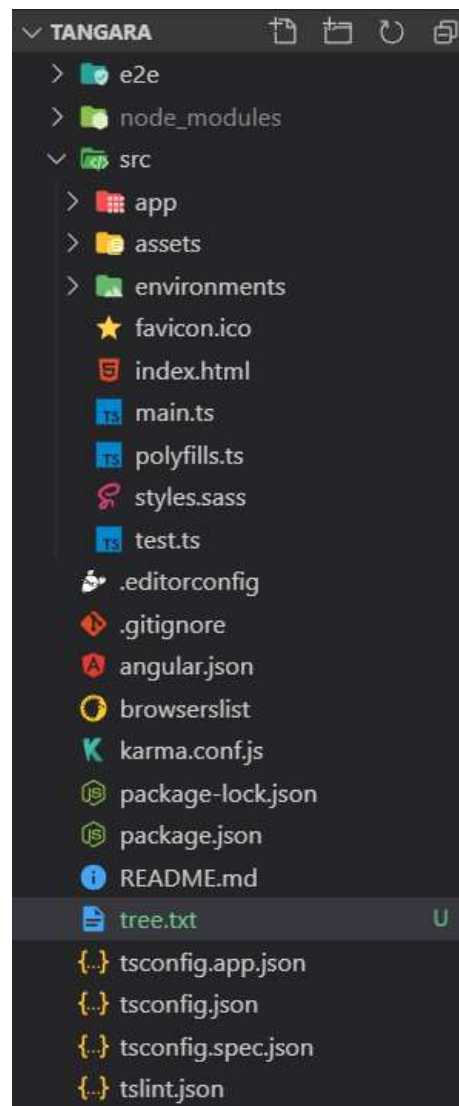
TANGARA
e2e
node_modules
src
app
assets
environments
favicon.ico
index.html
main.ts
polyfills.ts
styles.sass
test.ts
.editorconfig
.gitignore
angular.json
browserslist
karma.conf.js
package-lock.json
package.json
README.md
tree.txt U
tsconfig.app.json
tsconfig.json
tsconfig.spec.json
tslint.json